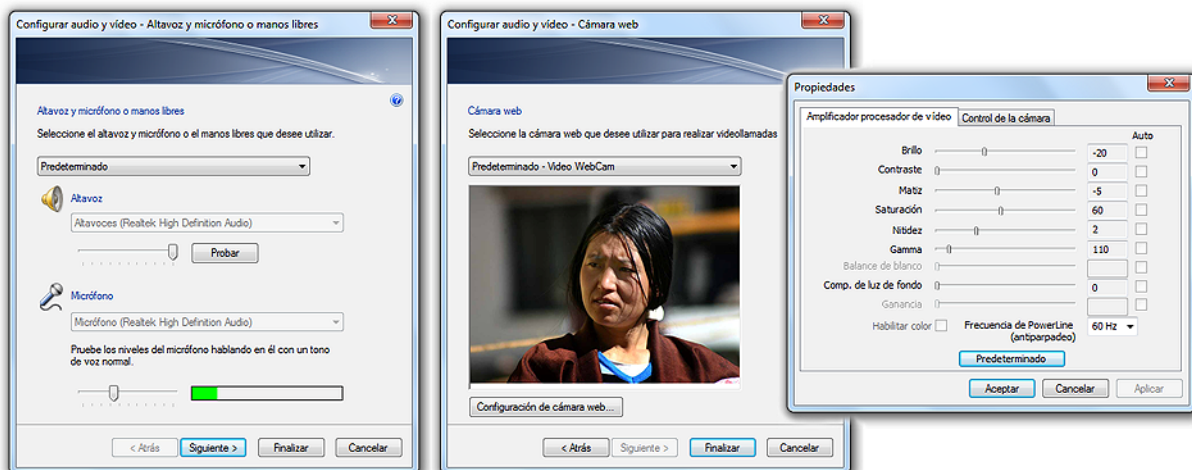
Configurar audio y vídeo - Altavoz y micrófono o manos libres

Altavoz y micrófono o manos libres

Seleccione el altavoz y micrófono o el manos libres que desee utilizar.

Predeterminado

Altavoz

Altavoces (Realtek High Definition Audio)

Probar

Micrófono

Micrófono (Realtek High Definition Audio)

Pruebe los niveles del micrófono hablando en él con un tono de voz normal.

< Atrás
Siguiente >
Finalizar
Cancelar

Configurar audio y vídeo - Cámara web

Cámara web

Seleccione la cámara web que desee utilizar para realizar videollamadas

Predeterminado - Video WebCam

Configuración de cámara web...

< Atrás
Siguiente >
Finalizar
Cancelar

Propiedades

Amplificador procesador de vídeo
Control de la cámara

Auto

| | | |
|---|---|---|
| Brillo | -20 | |
| Contraste | 0 | |
| Matiz | -5 | |
| Saturación | 60 | |
| Nitidez | 2 | |
| Gamma | 110 | |
| Balance de blanco | | |
| Comp. de luz de fondo | 0 | |
| Ganancia | | |

Habilitar color
Frecuencia de PowerLine (antiparpadeo)
60 Hz

Predeterminado

Aceptar
Cancelar
Aplicar